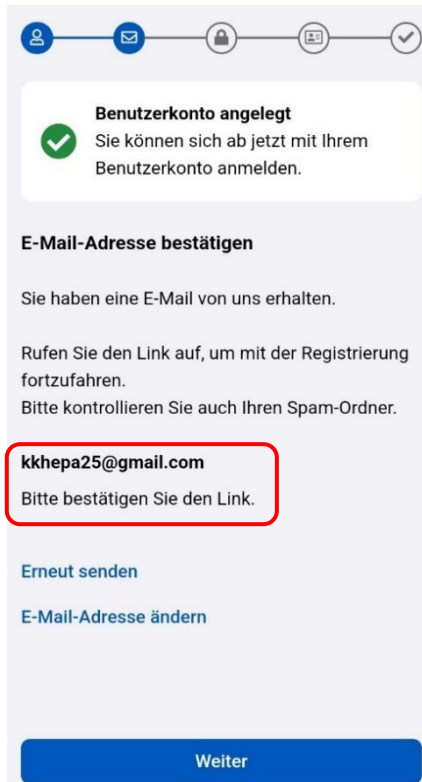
Benutzerkonto angelegt
Sie können sich ab jetzt mit Ihrem Benutzerkonto anmelden.

E-Mail-Adresse bestätigen

Sie haben eine E-Mail von uns erhalten.

Rufen Sie den Link auf, um mit der Registrierung fortzufahren.
Bitte kontrollieren Sie auch Ihren Spam-Ordner.

kkhepa25@gmail.com

Bitte bestätigen Sie den Link.

Erneut senden

E-Mail-Adresse ändern

Weiter